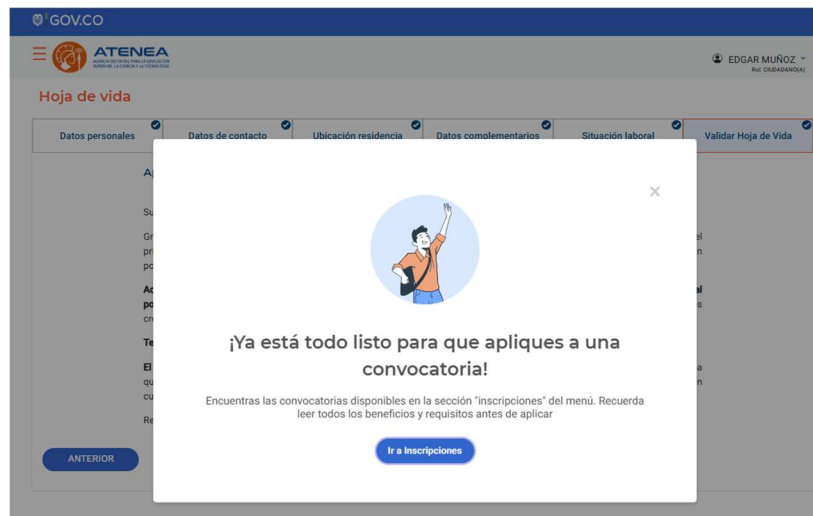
GOV.CO

ATENEA
AGENCIA DISTRITAL PARA LA EDUCACIÓN SUPERIOR, LA CIENCIA Y LA TECNOLOGÍA

EDGAR MUÑOZ
Rol: CIUDADANO(A)

Hoja de vida

| Datos personales | Datos de contacto | Ubicación residencia | Datos complementarios | Situación laboral | Validar Hoja de Vida |
|---|---|---|---|---|---|

×

¡Ya está todo listo para que apliques a una convocatoria!

Encuentras las convocatorias disponibles en la sección "inscripciones" del menú. Recuerda leer todos los beneficios y requisitos antes de aplicar

Ir a Inscripciones

ANTERIOR